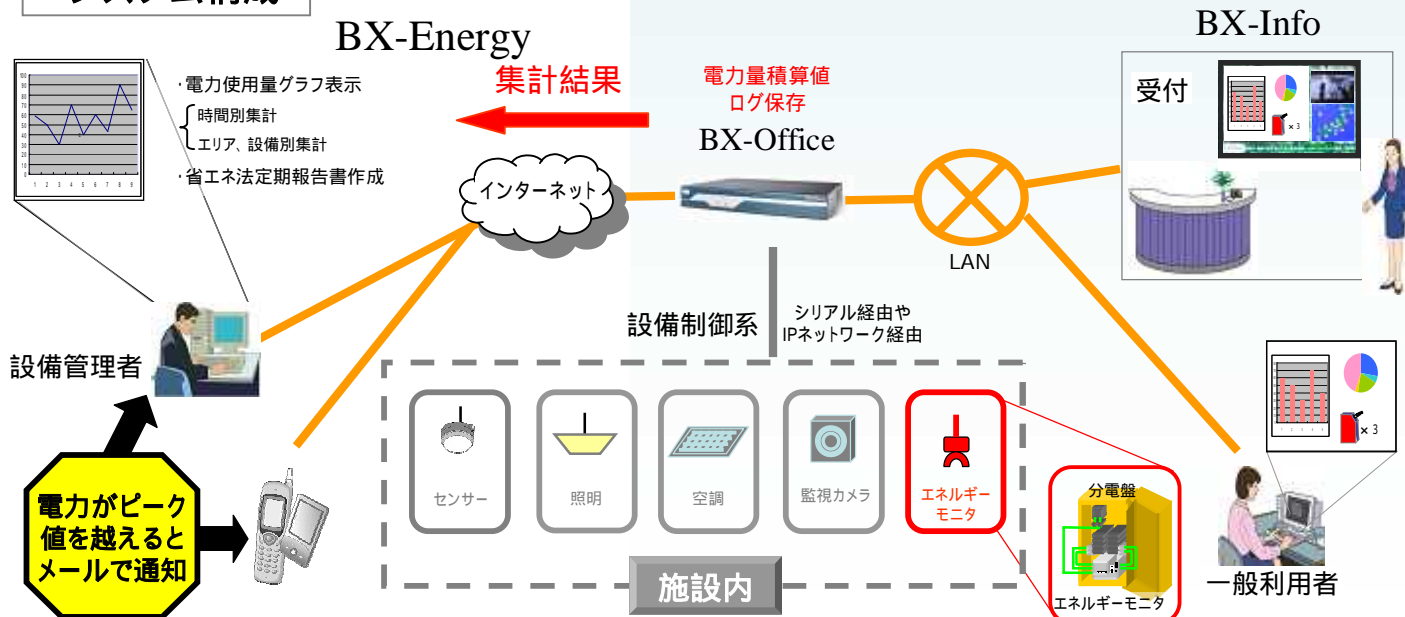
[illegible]

BX-Energy

・電力使用量グラフ表示
時間別集計
エリア、設備別集計
・省エネ法定期報告書作成

集計結果

電力量積算値
ログ保存

BX-Office

BX-Info

受付

× 3

インターネット

LAN

設備管理者

設備制御系

シリアル経由や
IPネットワーク経由

センサー

照明

空調

監視カメラ

エネルギー
モニタ

分電盤

エネルギーモニタ

電力がピーク値を越えるとメールで通知

施設内

× 3

一般利用者